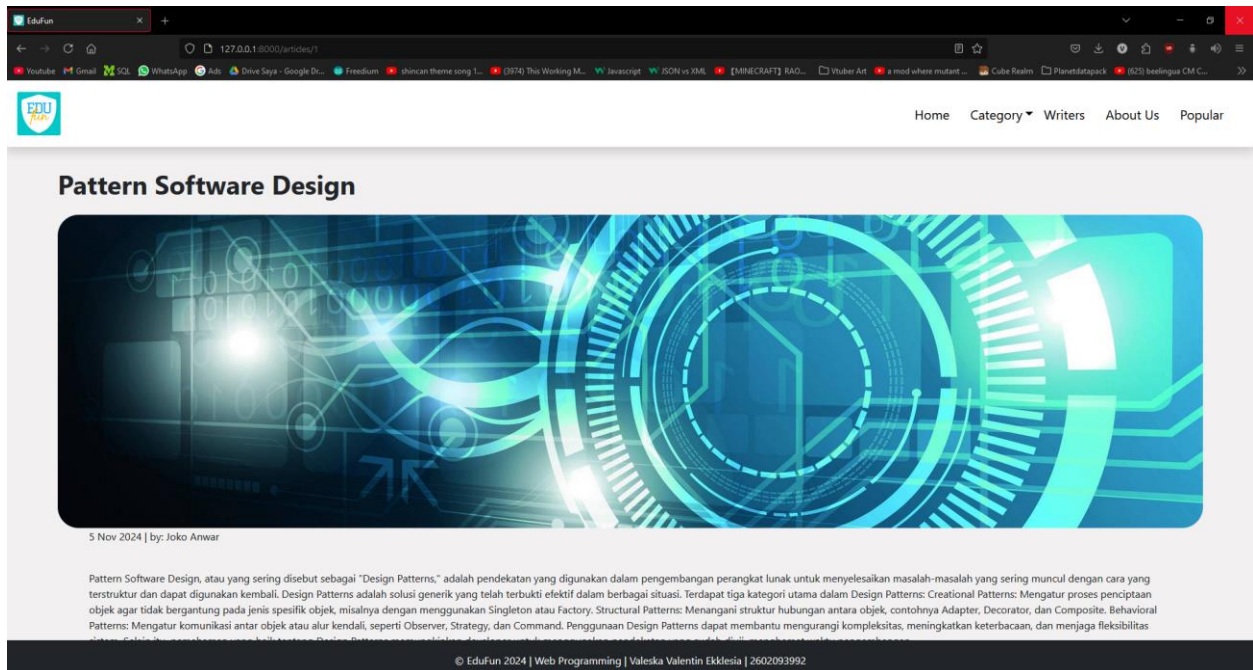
EduFun ×

127.0.0.1:8000/articles/1

Youtube Gmail SQL WhatsApp Ads Drive Saya - Google Dr... Freedium shincan theme song 1... (3974) This Working M... Javascript JSON vs XML 【MINECRAFT】RAO... Vtuber Art a mod where mutant ... Cube Realm Planetdatapack (625) beelingua CM C...

EDU fun

Home Category Writers About Us Popular

Pattern Software Design

5 Nov 2024 | by: Joko Anwar

Pattern Software Design, atau yang sering disebut sebagai "Design Patterns," adalah pendekatan yang digunakan dalam pengembangan perangkat lunak untuk menyelesaikan masalah-masalah yang sering muncul dengan cara yang terstruktur dan dapat digunakan kembali. Design Patterns adalah solusi generik yang telah terbukti efektif dalam berbagai situasi. Terdapat tiga kategori utama dalam Design Patterns: Creational Patterns: Mengatur proses penciptaan objek agar tidak bergantung pada jenis spesifik objek, misalnya dengan menggunakan Singleton atau Factory. Structural Patterns: Menangani struktur hubungan antara objek, contohnya Adapter, Decorator, dan Composite. Behavioral Patterns: Mengatur komunikasi antar objek atau alur kendali, seperti Observer, Strategy, dan Command. Penggunaan Design Patterns dapat membantu mengurangi kompleksitas, meningkatkan keterbacaan, dan menjaga fleksibilitas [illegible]

© EduFun 2024 | Web Programming | Valeska Valentin Ekklesia | 2602093992